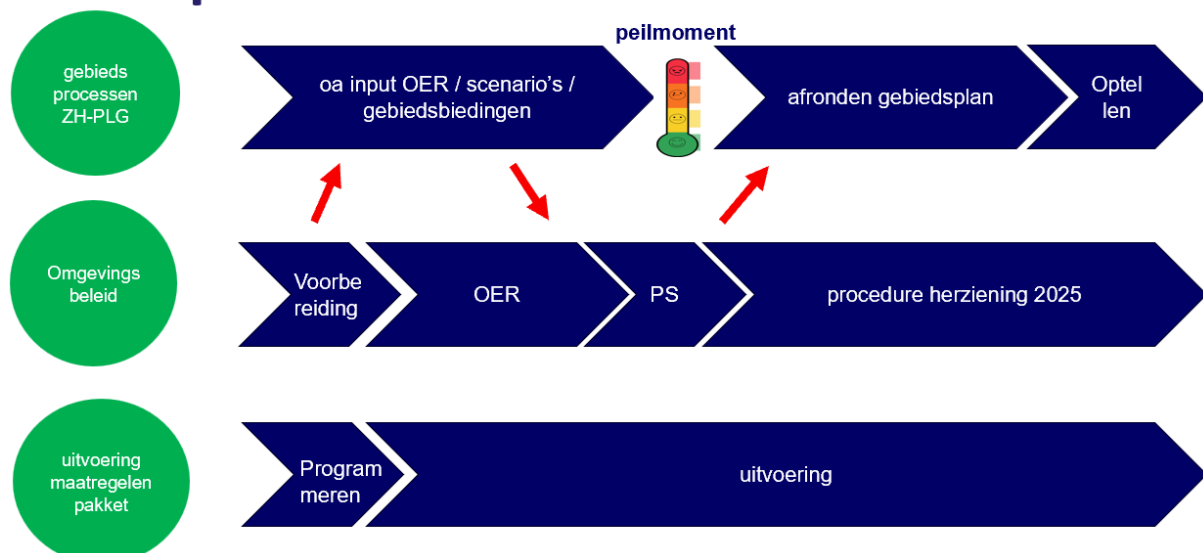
gebieds processen ZH-PLG

oa input OER / scenario's / gebiedsbiedingen

peilmoment

afronden gebiedsplan

Optel len

Omgevings beleid

Voorbe reiding

OER

PS

procedure herziening 2025

uitvoering maatregelen pakket

Program meren

uitvoering